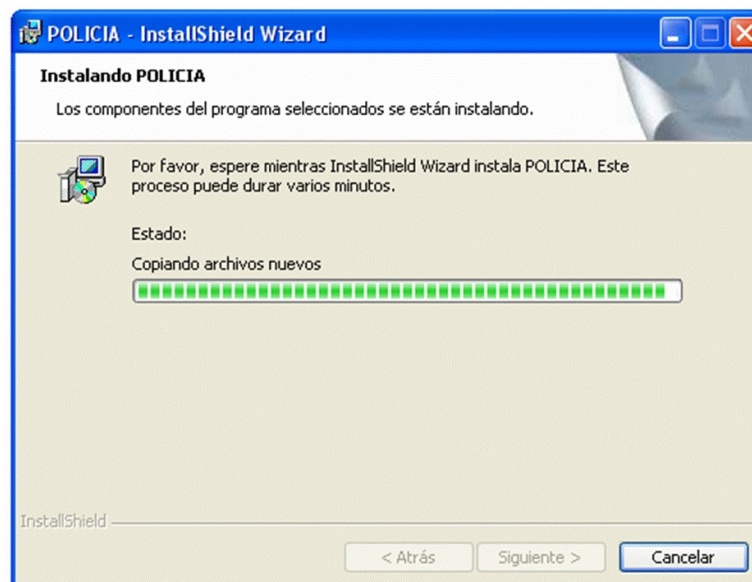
POLICIA - InstallShield Wizard

Instalando POLICIA

Los componentes del programa seleccionados se están instalando.

Por favor, espere mientras InstallShield Wizard instala POLICIA. Este proceso puede durar varios minutos.

Estado:

Copiando archivos nuevos

InstallShield

< Atrás

Siguiente >

Cancelar